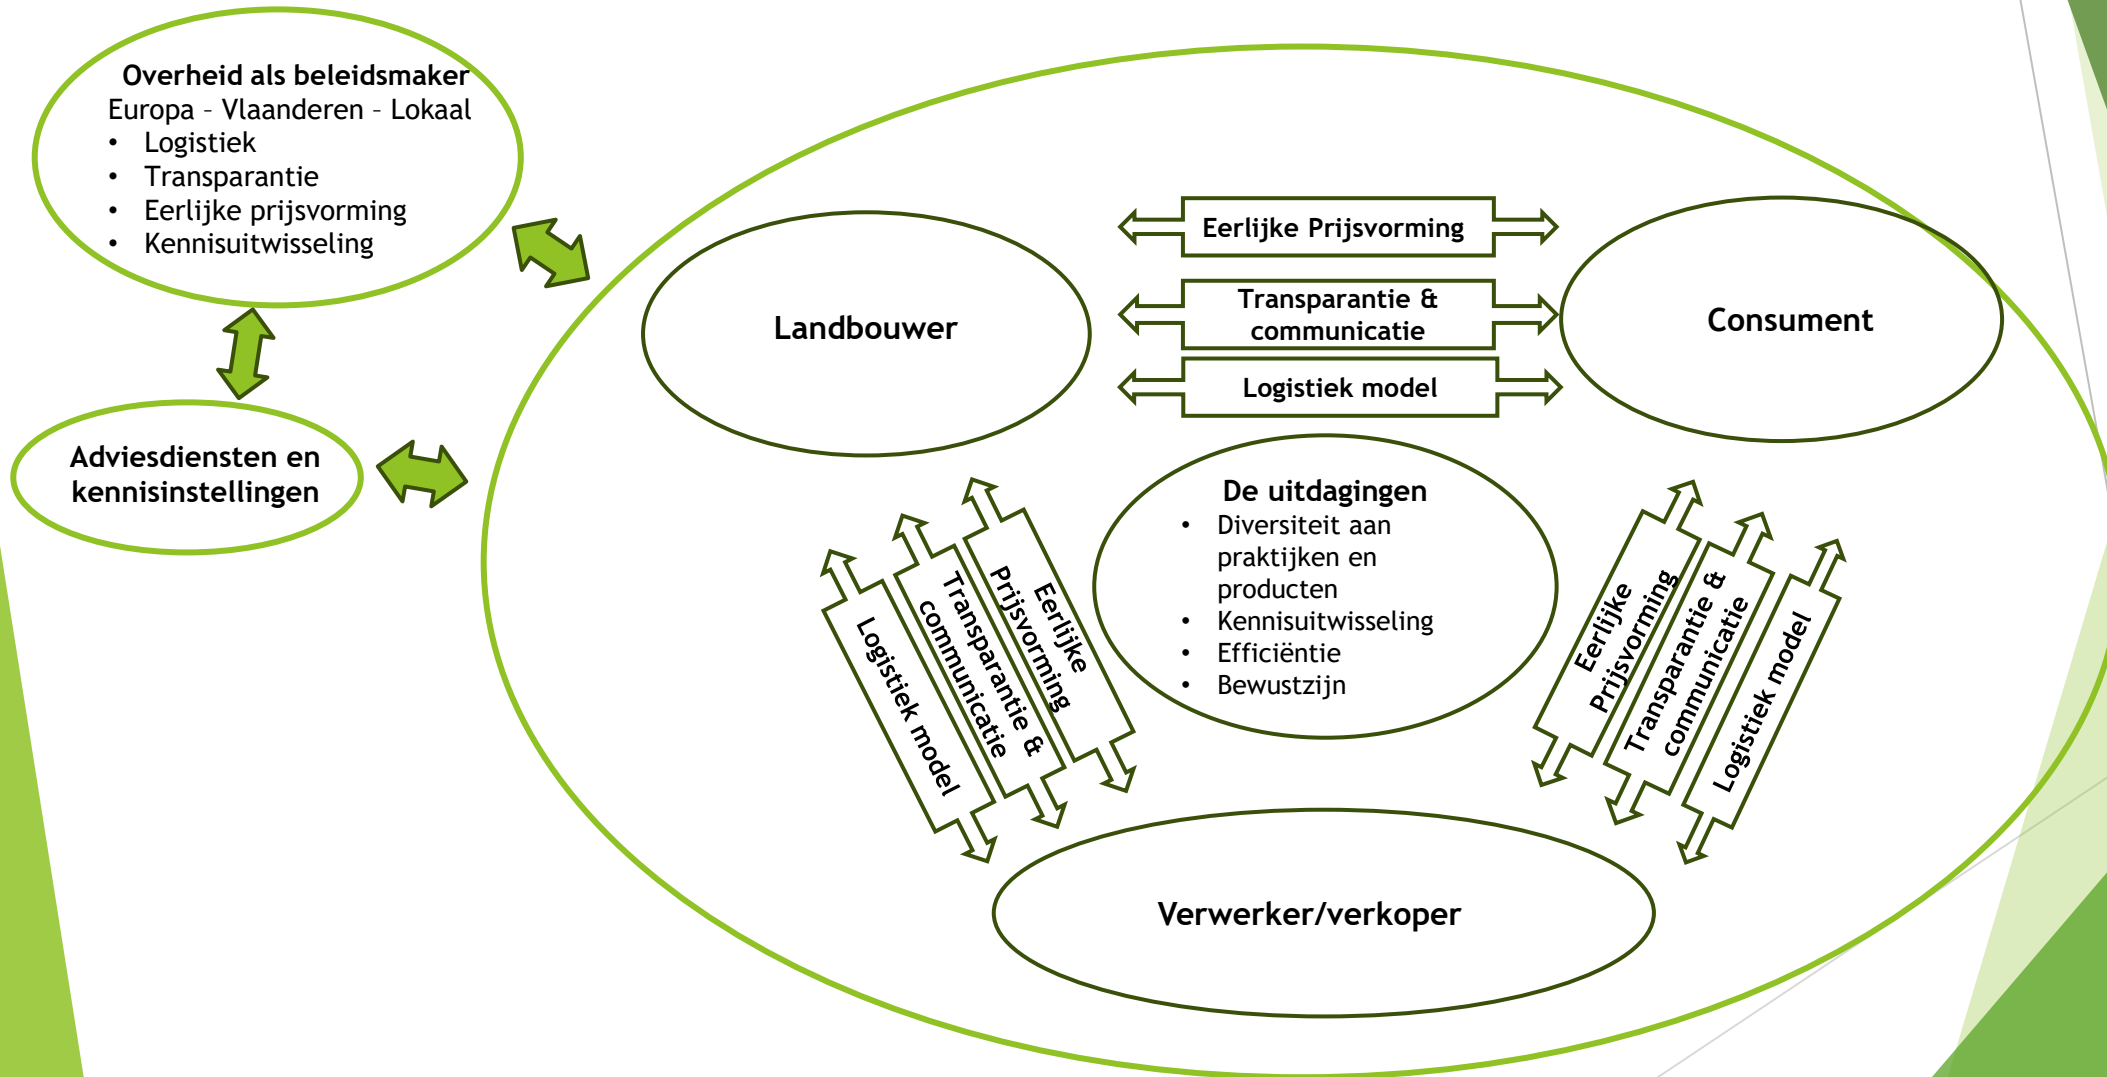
**Overheid als beleidsmaker**
Europa – Vlaanderen – Lokaal
- Logistiek
- Transparantie
- Eerlijke prijsvorming
- Kennisuitwisseling

**Adviesdiensten en kennisinstellingen**

**Landbouwer**

Eerlijke Prijsvorming

Transparantie & communicatie

Logistiek model

**Consument**

**De uitdagingen**
- Diversiteit aan praktijken en producten
- Kennisuitwisseling
- Efficiëntie
- Bewustzijn

Eerlijke Prijsvorming

Transparantie & communicatie

Logistiek model

Eerlijke Prijsvorming

Transparantie & communicatie

Logistiek model

**Verwerker/verkoper**